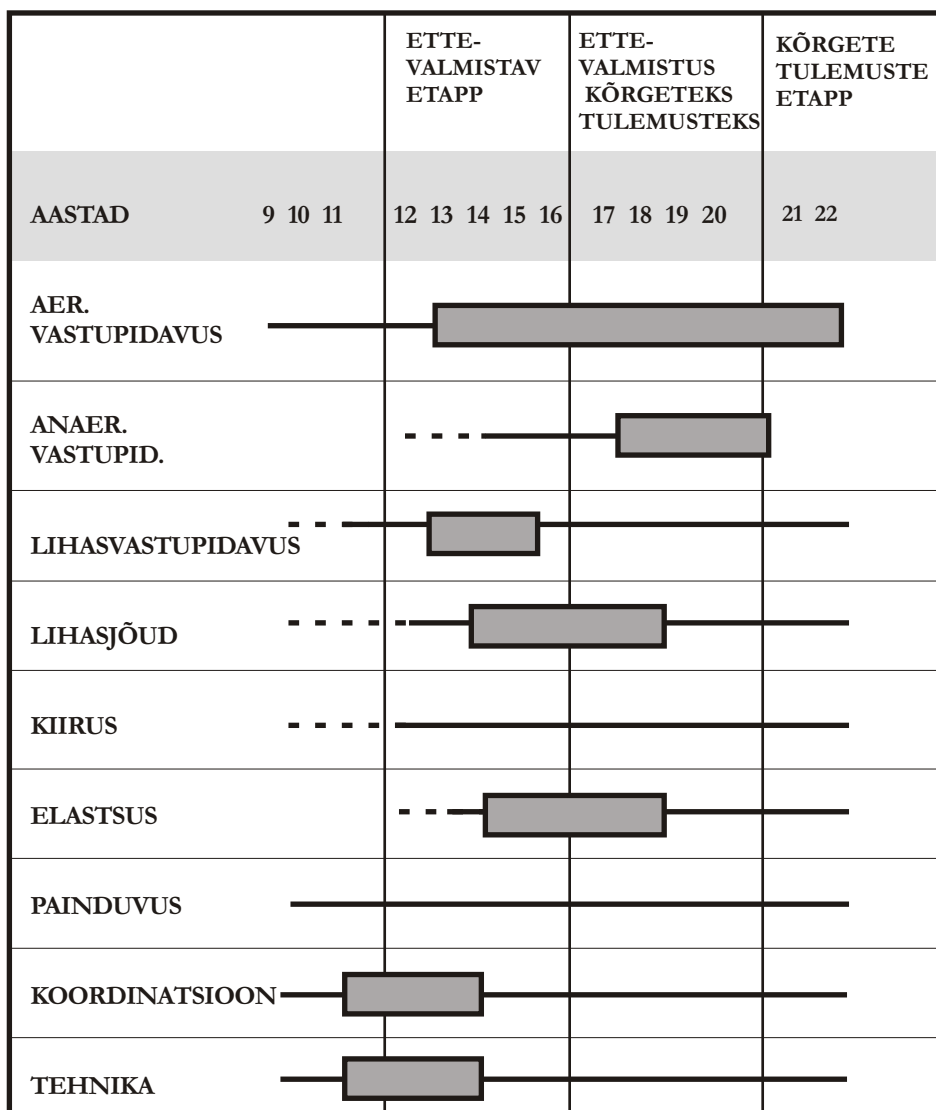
| | ETTE-VALMISTAV ETAPP | ETTE-VALMISTUS KÕRGETEKS TULEMUSTEKS | KÕRGETE TULEMUSTE ETAPP |
|---|---|---|---|
| AASTAD 9 10 11 | 12 13 14 15 16 | 17 18 19 20 | 21 22 |
| AER. VASTUPIDAVUS | | | |
| ANAER. VASTUPID. | | | |
| LIHASVASTUPIDAVUS | | | |
| LIHASJÕUD | | | |
| KIIRUS | | | |
| ELASTSUS | | | |
| PAINDUVUS | | | |
| KOORDINATSIOON | | | |
| TEHNIKA | | | |